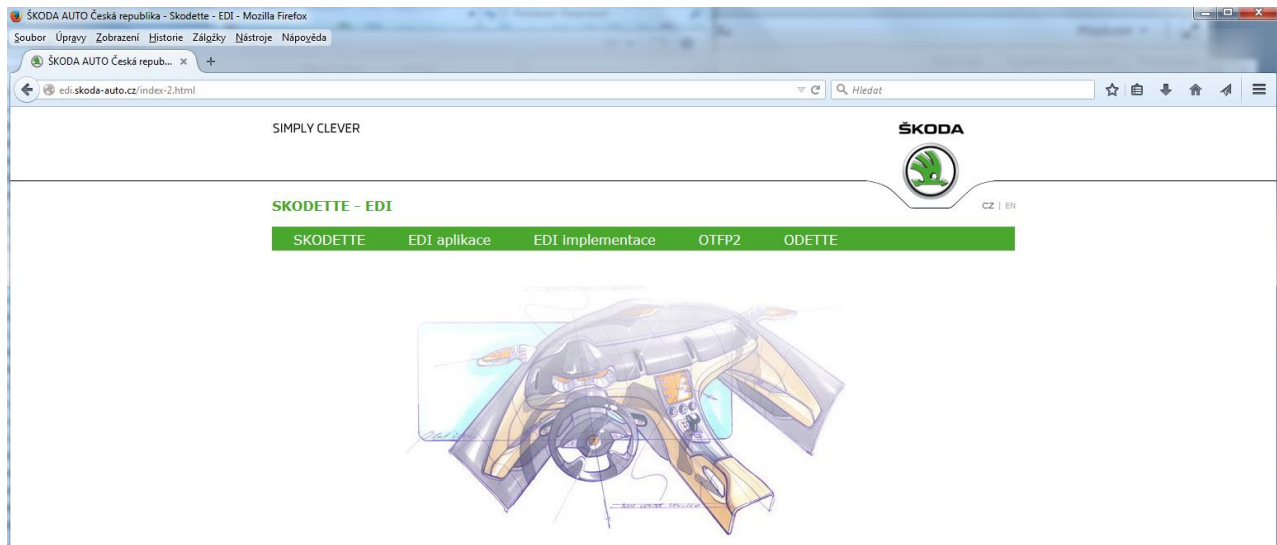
ŠKODA AUTO Česká republika - Skodette - EDI - Mozilla Firefox

Soubor Úpravy Zobrazení Historie Záložky Nástroje Nápověda

ŠKODA AUTO Česká repub... ×

edi.skoda-auto.cz/index-2.html

Hledat

SIMPLY CLEVER

ŠKODA

SKODETTE - EDI

CZ | EN

SKODETTE EDI aplikace EDI implementace OTFP2 ODETTE